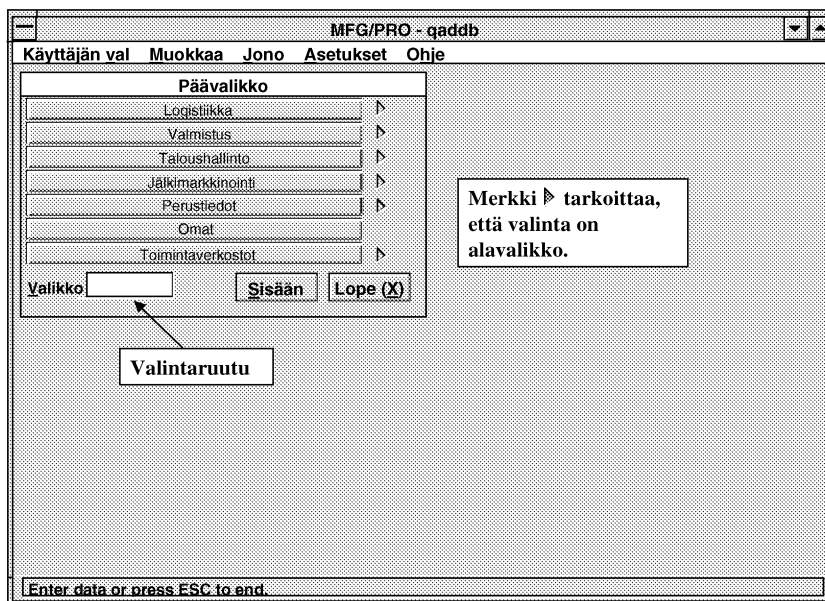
MFG/PRO - qaddb

Käyttäjän val Muokkaa Jono Asetukset Ohje

Päävalikko

Logistiikka ▷
Valmistus ▷
Taloushallinto ▷
Jälkimarkkinointi ▷
Perustiedot ▷
Omat
Toimintaverkostot ▷

Valikko
Sisään
Lope (X)

Merkki ▷ tarkoittaa, että valinta on alavalikko.

Valintaruutu

Enter data or press ESC to end.